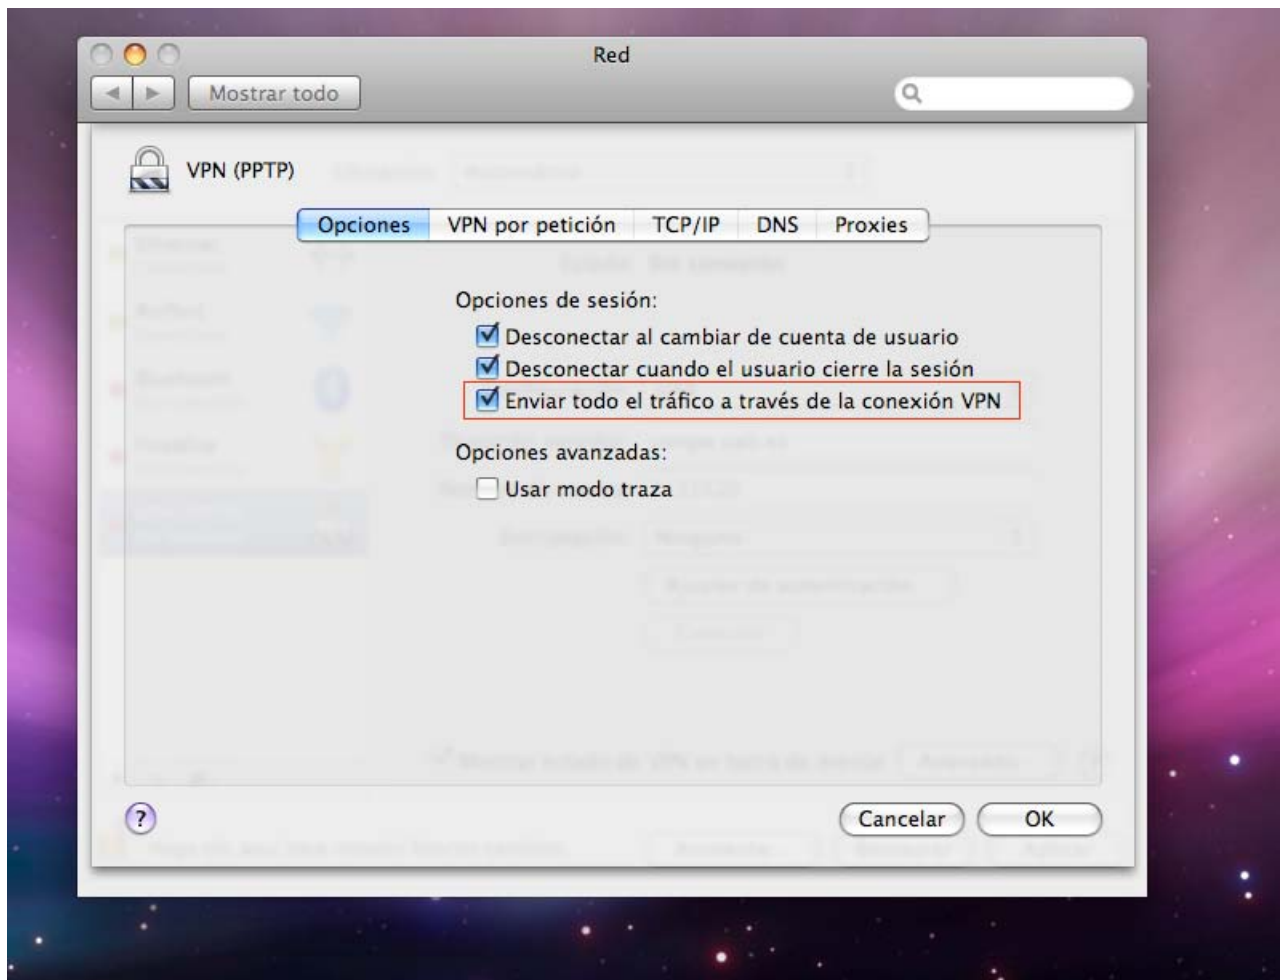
Red

Mostrar todo

VPN (PPTP)

Opciones | VPN por petición | TCP/IP | DNS | Proxies

Opciones de sesión:

Desconectar al cambiar de cuenta de usuario

Desconectar cuando el usuario cierre la sesión

Enviar todo el tráfico a través de la conexión VPN

Opciones avanzadas:

Usar modo traza

?

Cancelar

OK